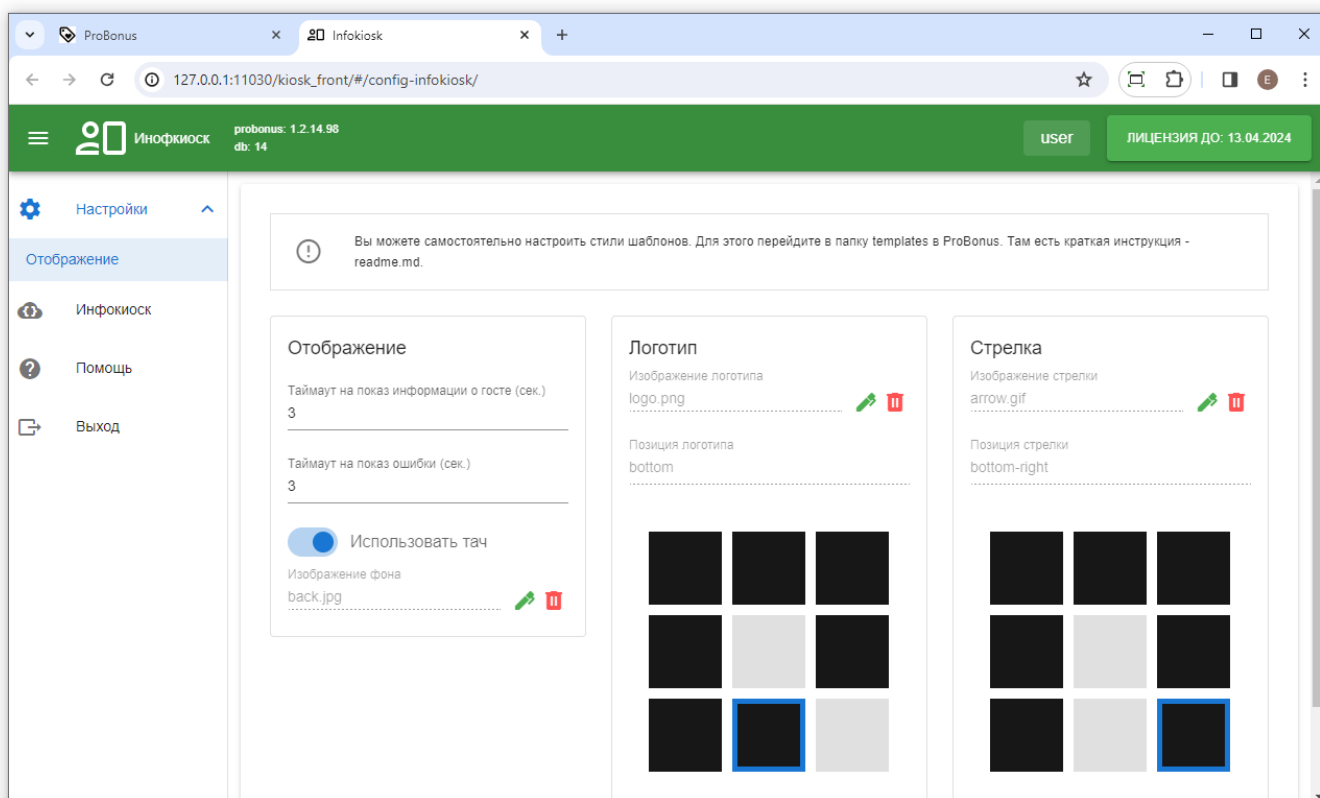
ProBonus
Infokiosk
127.0.0.1:11030/kiosk_front/#/config-infokiosk/
E

Инфокиоск
probonus: 1.2.14.98
db: 14
user
ЛИЦЕНЗИЯ ДО: 13.04.2024

Настройки
Отображение
Инфокиоск
Помощь
Выход

Вы можете самостоятельно настроить стили шаблонов. Для этого перейдите в папку templates в ProBonus. Там есть краткая инструкция - readme.md.

Отображение
Таймаут на показ информации о госте (сек.)
3
Таймаут на показ ошибки (сек.)
3
Использовать тач
Изображение фона
back.jpg

Логотип
Изображение логотипа
logo.png
Позиция логотипа
bottom

Стрелка
Изображение стрелки
arrow.gif
Позиция стрелки
bottom-right